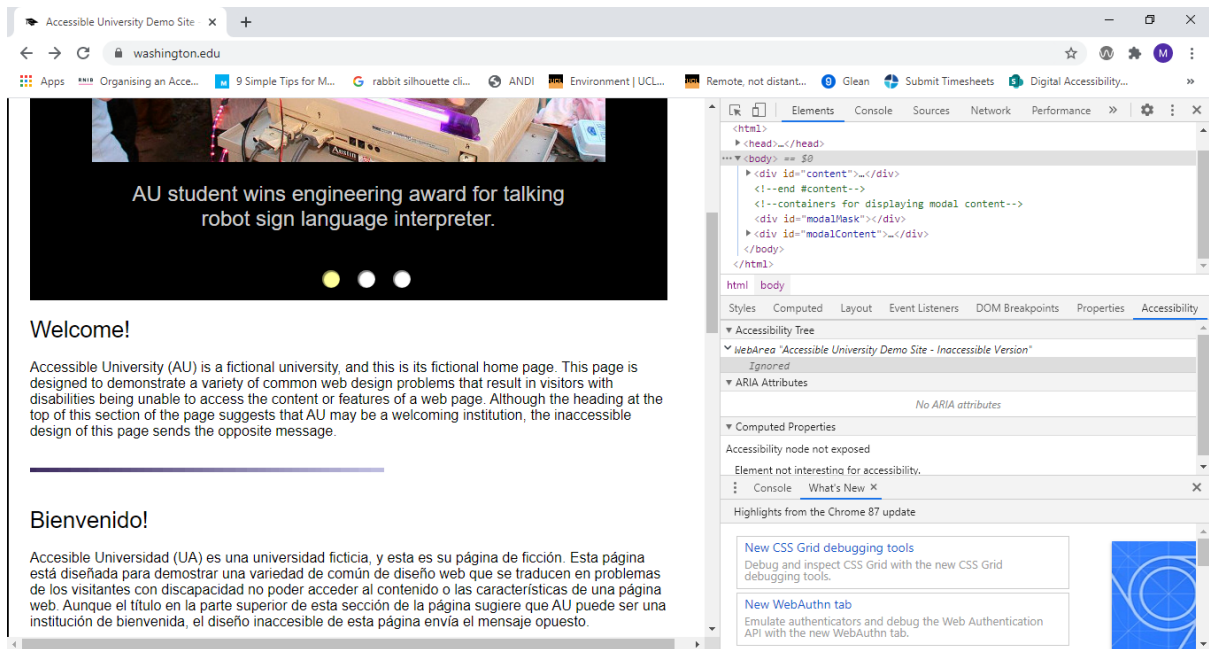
Accessible University Demo Site ×
+
washington.edu
Apps
Organising an Acce...
9 Simple Tips for M...
rabbit silhouette cli...
ANDI
Environment | UCL...
Remote, not distant...
Glean
Submit Timesheets
Digital Accessibility...

AU student wins engineering award for talking robot sign language interpreter.

Welcome!

Accessible University (AU) is a fictional university, and this is its fictional home page. This page is designed to demonstrate a variety of common web design problems that result in visitors with disabilities being unable to access the content or features of a web page. Although the heading at the top of this section of the page suggests that AU may be a welcoming institution, the inaccessible design of this page sends the opposite message.

Bienvenido!

Accesible Universidad (UA) es una universidad ficticia, y esta es su página de ficción. Esta página está diseñada para demostrar una variedad de común de diseño web que se traducen en problemas de los visitantes con discapacidad no poder acceder al contenido o las características de una página web. Aunque el título en la parte superior de esta sección de la página sugiere que AU puede ser una institución de bienvenida, el diseño inaccesible de esta página envía el mensaje opuesto.

Elements Console Sources Network Performance »
<html>
<head>…</head>
<body> == $0
<div id="content">…</div>
<!--end #content-->
<!--containers for displaying modal content-->
<div id="modalMask"></div>
<div id="modalContent">…</div>
</body>
</html>
html body
Styles Computed Layout Event Listeners DOM Breakpoints Properties Accessibility
Accessibility Tree
WebArea "Accessible University Demo Site - Inaccessible Version"
Ignored
ARIA Attributes
No ARIA attributes
Computed Properties
Accessibility node not exposed
Element not interesting for accessibility.
Console What's New ×
Highlights from the Chrome 87 update
New CSS Grid debugging tools
Debug and inspect CSS Grid with the new CSS Grid debugging tools.
New WebAuthn tab
Emulate authenticators and debug the Web Authentication API with the new WebAuthn tab.